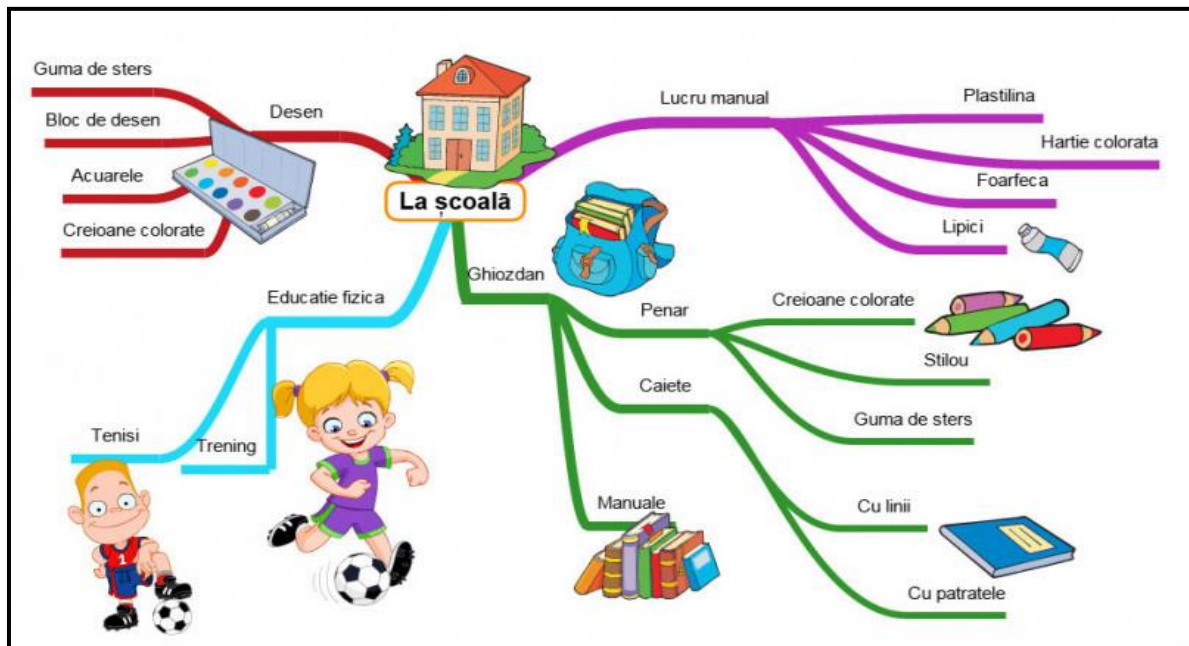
La școală

Desen
Guma de sters
Bloc de desen
Acuarele
Creioane colorate

Lucru manual
Plastilina
Hartie colorata
Foarfeca
Lipici

Educatie fizica
Tenisi
Trening

Ghiozdan
Penar
Creioane colorate
Stilou
Guma de sters
Caiete
Cu linii
Cu patratele
Manuale